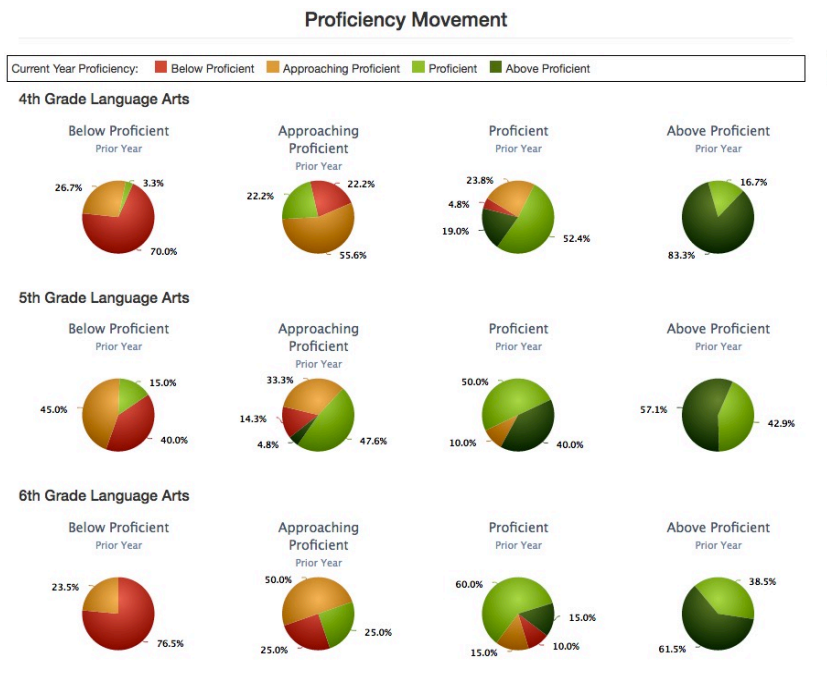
Proficiency Movement

Current Year Proficiency: Below Proficient Approaching Proficient Proficient Above Proficient

4th Grade Language Arts

Below Proficient
Prior Year
26.7%
3.3%
70.0%

Approaching Proficient
Prior Year
22.2%
22.2%
55.6%

Proficient
Prior Year
23.8%
4.8%
19.0%
52.4%

Above Proficient
Prior Year
16.7%
83.3%

5th Grade Language Arts

Below Proficient
Prior Year
15.0%
45.0%
40.0%

Approaching Proficient
Prior Year
33.3%
14.3%
4.8%
47.6%

Proficient
Prior Year
50.0%
10.0%
40.0%

Above Proficient
Prior Year
57.1%
42.9%

6th Grade Language Arts

Below Proficient
Prior Year
23.5%
76.5%

Approaching Proficient
Prior Year
50.0%
25.0%
25.0%

Proficient
Prior Year
60.0%
15.0%
15.0%
10.0%

Above Proficient
Prior Year
38.5%
61.5%